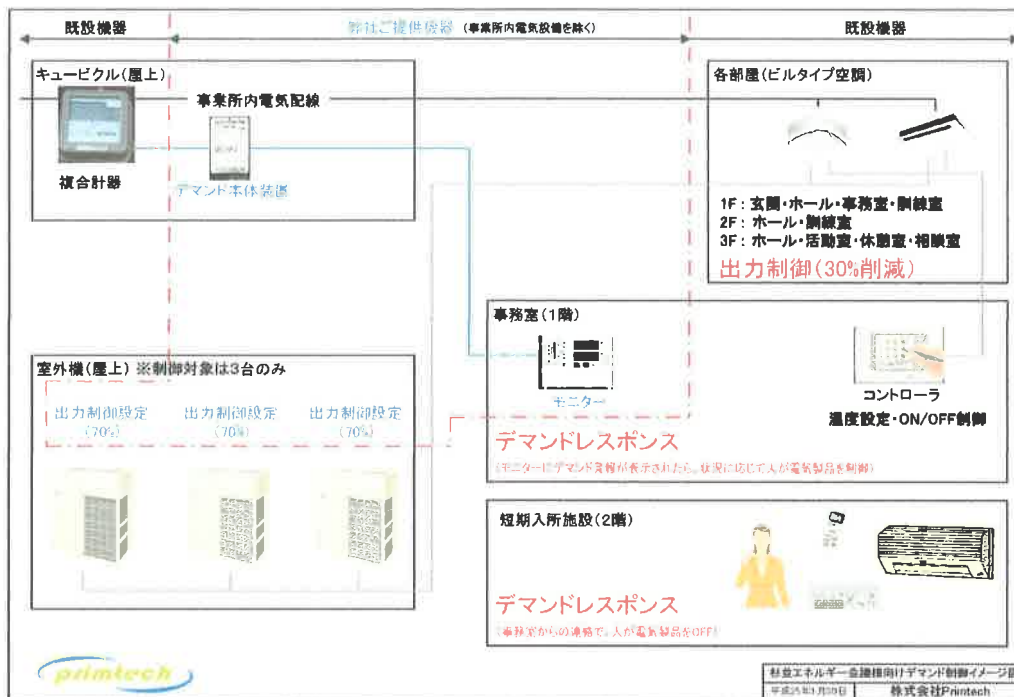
既設機器

弊社ご提供機器 (事業所内電気設備を除く)

既設機器

キュービクル(屋上)

事業所内電気配線

複合計器

デマンド本体装置

各部屋(ビルタイプ空調)

1F：玄関・ホール・事務室・訓練室
2F：ホール・訓練室
3F：ホール・活動室・休憩室・相談室

出力制御(30%削減)

事務室(1階)

モニター

コントローラ
温度設定・ON/OFF制御

室外機(屋上) ※制御対象は3台のみ

出力制御設定 (70%)

出力制御設定 (70%)

出力制御設定 (70%)

デマンドレスポンス

(モニターにデマンド情報が表示されたら、状況に応じて人が電気製品を制御)

短期入所施設(2階)

デマンドレスポンス

(事務室からの連絡で、人が電気製品をOFF)

primtech

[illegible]エネルギー会議所向けデマンド制御イメージ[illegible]

平成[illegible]年1月30日

株式会社Primtech